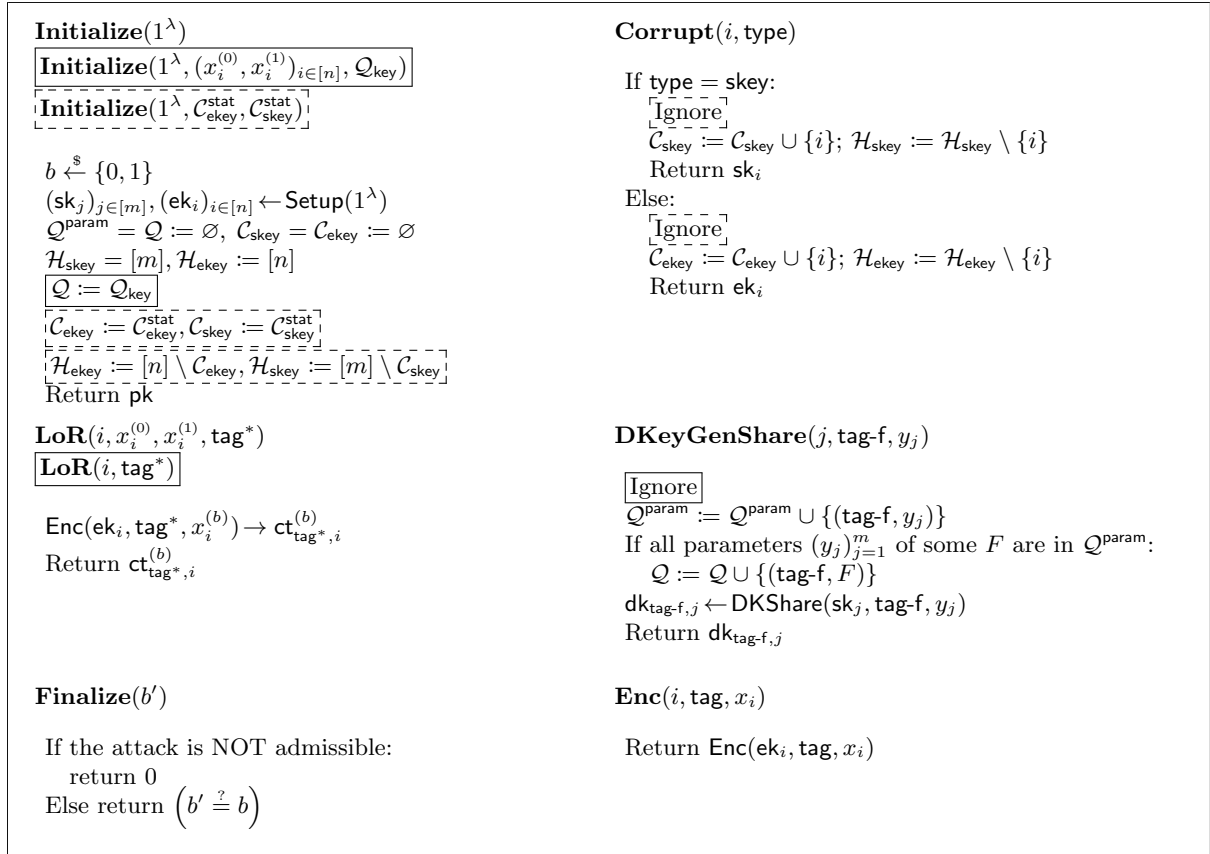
$\textbf{Initialize}(1^\lambda)$

$\textbf{Initialize}(1^\lambda, (x_i^{(0)}, x_i^{(1)})_{i\in[n]}, \mathcal{Q}_{\mathsf{key}})$

$\textbf{Initialize}(1^\lambda, \mathcal{C}^{\mathsf{stat}}_{\mathsf{ekey}}, \mathcal{C}^{\mathsf{stat}}_{\mathsf{skey}})$

$b \xleftarrow{\$} \{0,1\}$
$(\mathsf{sk}_j)_{j\in[m]}, (\mathsf{ek}_i)_{i\in[n]} \leftarrow \mathsf{Setup}(1^\lambda)$
$\mathcal{Q}^{\mathsf{param}} = \mathcal{Q} := \varnothing,\ \mathcal{C}_{\mathsf{skey}} = \mathcal{C}_{\mathsf{ekey}} := \varnothing$
$\mathcal{H}_{\mathsf{skey}} = [m], \mathcal{H}_{\mathsf{ekey}} := [n]$
$\mathcal{Q} := \mathcal{Q}_{\mathsf{key}}$
$\mathcal{C}_{\mathsf{ekey}} := \mathcal{C}^{\mathsf{stat}}_{\mathsf{ekey}}, \mathcal{C}_{\mathsf{skey}} := \mathcal{C}^{\mathsf{stat}}_{\mathsf{skey}}$
$\mathcal{H}_{\mathsf{ekey}} := [n] \setminus \mathcal{C}_{\mathsf{ekey}}, \mathcal{H}_{\mathsf{skey}} := [m] \setminus \mathcal{C}_{\mathsf{skey}}$
Return $\mathsf{pk}$

$\textbf{Corrupt}(i, \mathsf{type})$

If $\mathsf{type} = \mathsf{skey}$:
Ignore
$\mathcal{C}_{\mathsf{skey}} := \mathcal{C}_{\mathsf{skey}} \cup \{i\};\ \mathcal{H}_{\mathsf{skey}} := \mathcal{H}_{\mathsf{skey}} \setminus \{i\}$
Return $\mathsf{sk}_i$
Else:
Ignore
$\mathcal{C}_{\mathsf{ekey}} := \mathcal{C}_{\mathsf{ekey}} \cup \{i\};\ \mathcal{H}_{\mathsf{ekey}} := \mathcal{H}_{\mathsf{ekey}} \setminus \{i\}$
Return $\mathsf{ek}_i$

$\textbf{LoR}(i, x_i^{(0)}, x_i^{(1)}, \mathsf{tag}^*)$

$\textbf{LoR}(i, \mathsf{tag}^*)$

$\mathsf{Enc}(\mathsf{ek}_i, \mathsf{tag}^*, x_i^{(b)}) \rightarrow \mathsf{ct}^{(b)}_{\mathsf{tag}^*,i}$
Return $\mathsf{ct}^{(b)}_{\mathsf{tag}^*,i}$

$\textbf{DKeyGenShare}(j, \mathsf{tag\text{-}f}, y_j)$

Ignore
$\mathcal{Q}^{\mathsf{param}} := \mathcal{Q}^{\mathsf{param}} \cup \{(\mathsf{tag\text{-}f}, y_j)\}$
If all parameters $(y_j)_{j=1}^m$ of some $F$ are in $\mathcal{Q}^{\mathsf{param}}$:
$\mathcal{Q} := \mathcal{Q} \cup \{(\mathsf{tag\text{-}f}, F)\}$
$\mathsf{dk}_{\mathsf{tag\text{-}f},j} \leftarrow \mathsf{DKShare}(\mathsf{sk}_j, \mathsf{tag\text{-}f}, y_j)$
Return $\mathsf{dk}_{\mathsf{tag\text{-}f},j}$

$\textbf{Finalize}(b')$

If the attack is NOT admissible:
return 0
Else return $\left(b' \stackrel{?}{=} b\right)$

$\textbf{Enc}(i, \mathsf{tag}, x_i)$

Return $\mathsf{Enc}(\mathsf{ek}_i, \mathsf{tag}, x_i)$